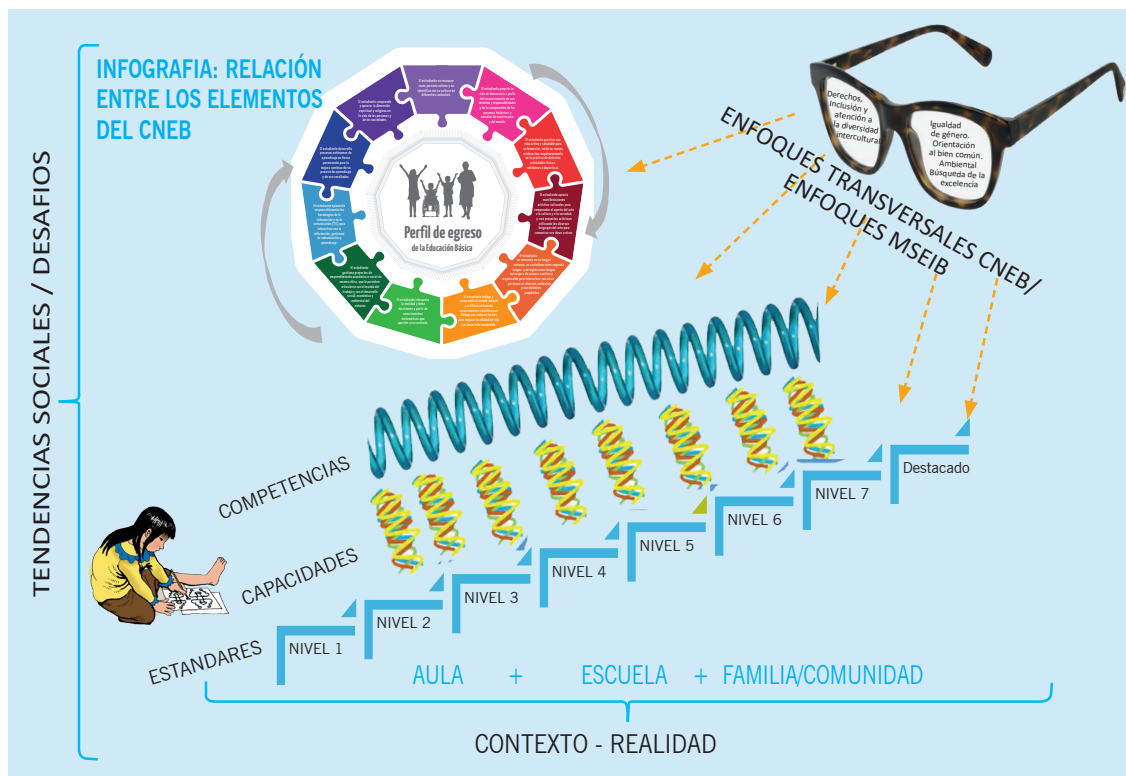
INFOGRAFIA: RELACIÓN ENTRE LOS ELEMENTOS DEL CNEB

Perfil de egreso
de la Educación Básica

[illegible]

Derechos, Inclusión y atención a la diversidad intercultural

Igualdad de género. Orientación al bien común. Ambiental Búsqueda de la excelencia

ENFOQUES TRANSVERSALES CNEB/
ENFOQUES MSEIB

TENDENCIAS SOCIALES / DESAFIOS

COMPETENCIAS

CAPACIDADES

ESTANDARES

NIVEL 1
NIVEL 2
NIVEL 3
NIVEL 4
NIVEL 5
NIVEL 6
NIVEL 7
Destacado

AULA + ESCUELA + FAMILIA/COMUNIDAD

CONTEXTO - REALIDAD